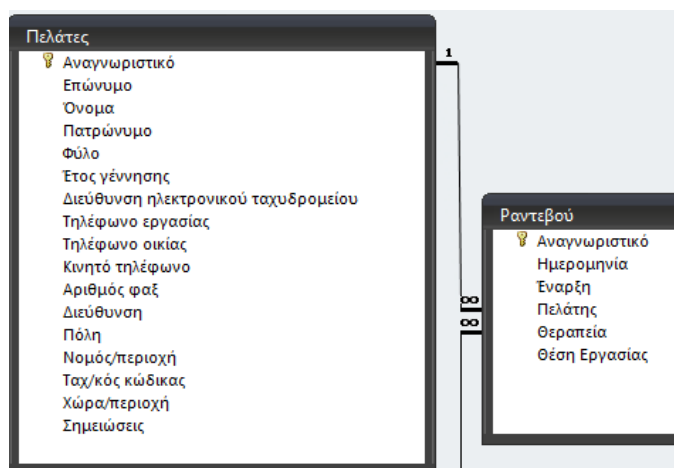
Πελάτες
Αναγνωριστικό
Επώνυμο
Όνομα
Πατρώνυμο
Φύλο
Έτος γέννησης
Διεύθυνση ηλεκτρονικού ταχυδρομείου
Τηλέφωνο εργασίας
Τηλέφωνο οικίας
Κινητό τηλέφωνο
Αριθμός φαξ
Διεύθυνση
Πόλη
Νομός/περιοχή
Ταχ/κός κώδικας
Χώρα/περιοχή
Σημειώσεις

1
∞
∞

Ραντεβού
Αναγνωριστικό
Ημερομηνία
Έναρξη
Πελάτης
Θεραπεία
Θέση Εργασίας